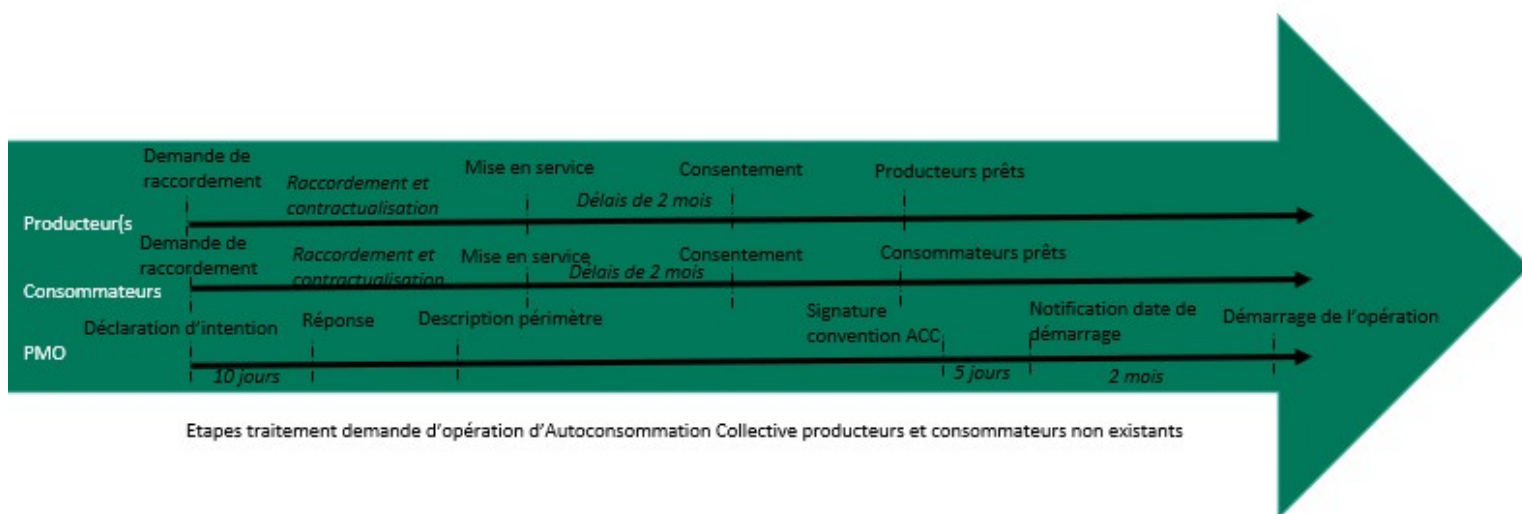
Demande de raccordement

Raccordement et contractualisation

Mise en service

Délais de 2 mois

Consentement

Producteurs prêts

Producteur(s

Demande de raccordement

Raccordement et contractualisation

Mise en service

Délais de 2 mois

Consentement

Consommateurs prêts

Consommateurs

Déclaration d'intention

Réponse

Description périmètre

Signature convention ACC

Notification date de démarrage

Démarrage de l'opération

PMO

10 jours

5 jours

2 mois

Etapes traitement demande d'opération d'Autoconsommation Collective producteurs et consommateurs non existants